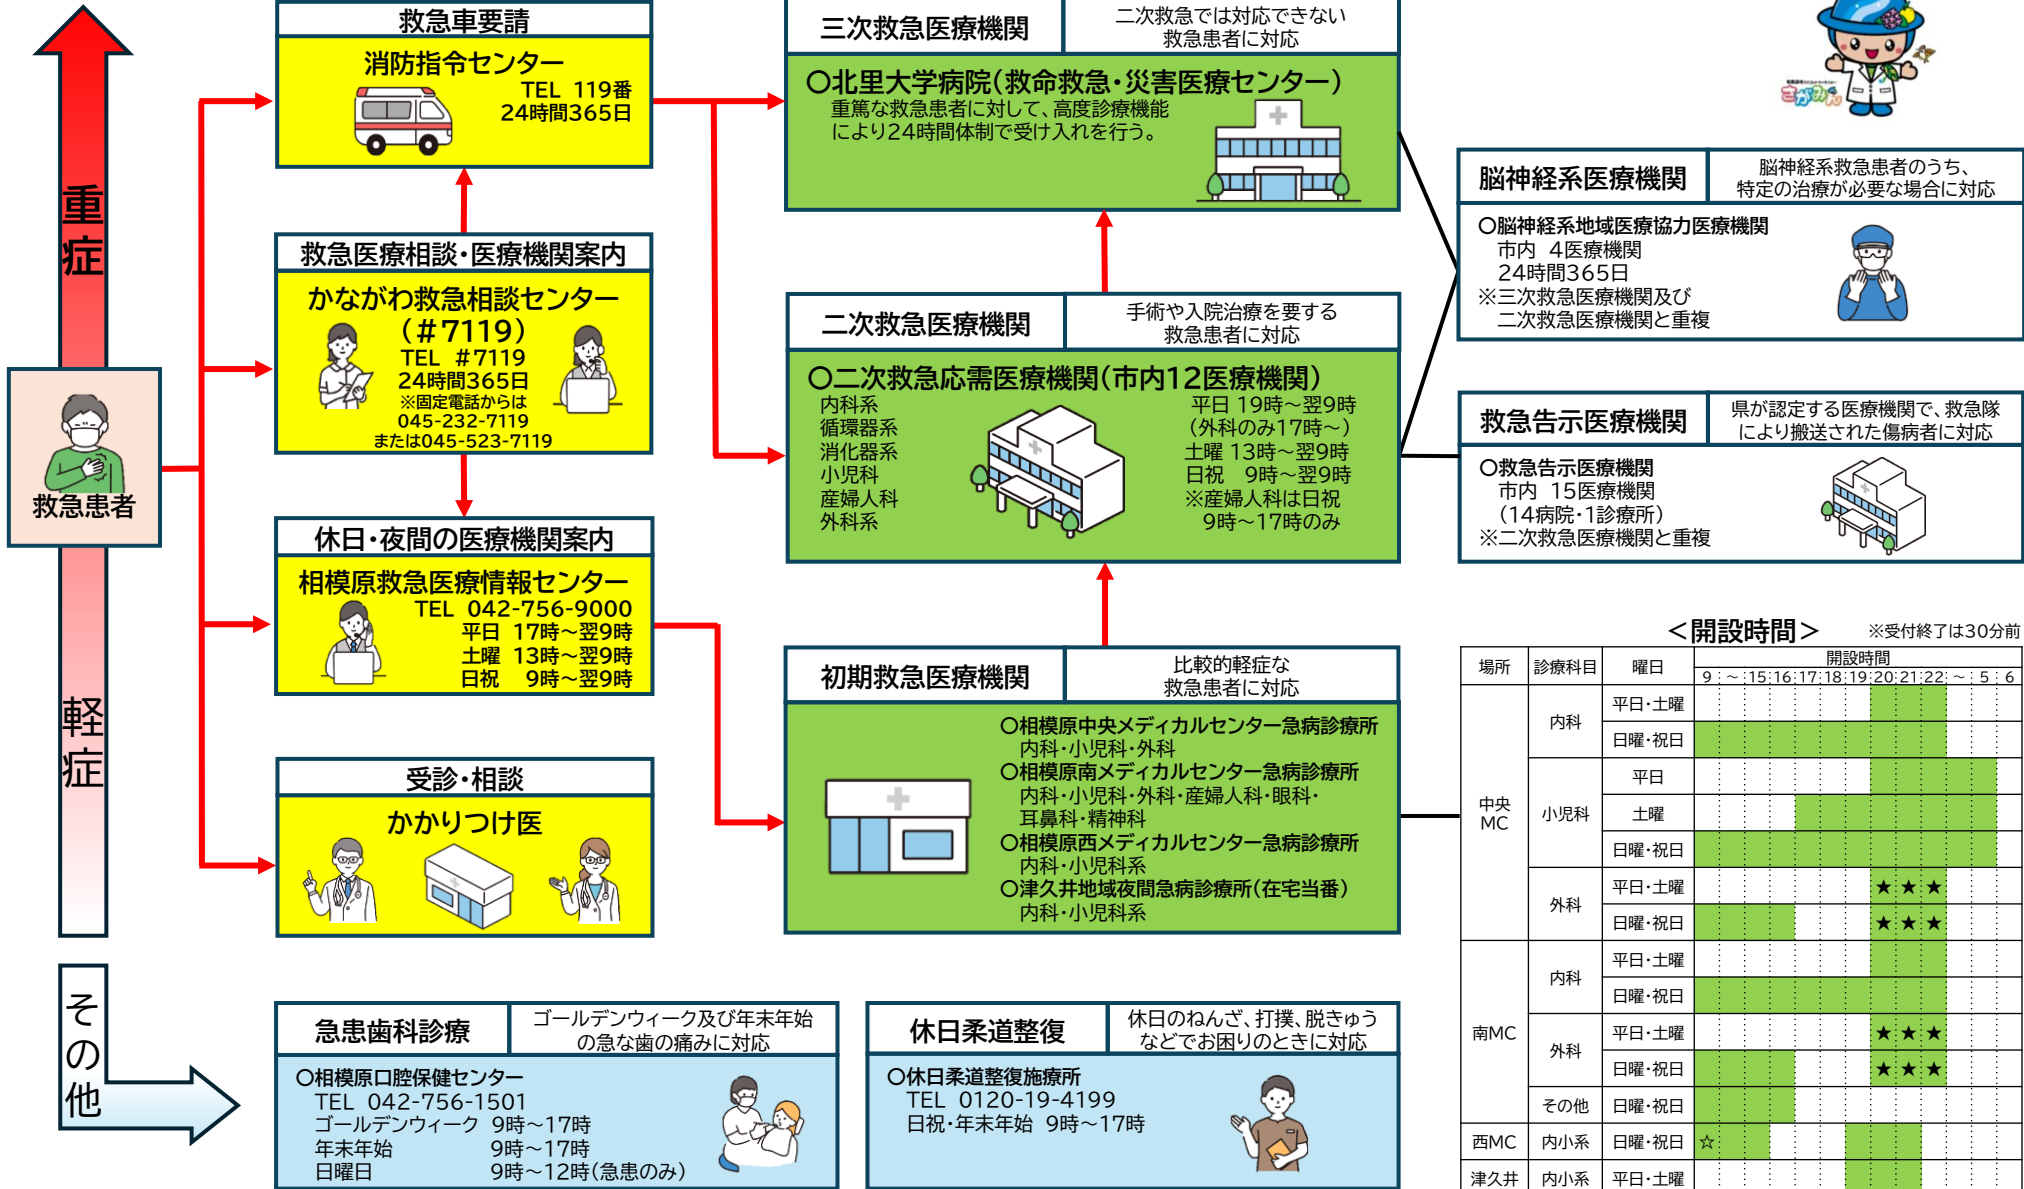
重症

軽症

救急患者

救急車要請
消防指令センター
TEL 119番
24時間365日

救急医療相談・医療機関案内
かながわ救急相談センター
（#7119）
TEL #7119
24時間365日
※固定電話からは
045-232-7119
または045-523-7119

休日・夜間の医療機関案内
相模原救急医療情報センター
TEL 042-756-9000
平日 17時～翌9時
土曜 13時～翌9時
日祝 9時～翌9時

受診・相談
かかりつけ医

三次救急医療機関
二次救急では対応できない救急患者に対応
○北里大学病院（救命救急・災害医療センター）
重篤な救急患者に対して、高度診療機能により24時間体制で受け入れを行う。

二次救急医療機関
手術や入院治療を要する救急患者に対応
○二次救急応需医療機関（市内12医療機関）
内科系
循環器系
消化器系
小児科
産婦人科
外科系
平日 19時～翌9時
（外科のみ17時～）
土曜 13時～翌9時
日祝 9時～翌9時
※産婦人科は日祝
9時～17時のみ

初期救急医療機関
比較的軽症な救急患者に対応
○相模原中央メディカルセンター急病診療所
内科・小児科・外科
○相模原南メディカルセンター急病診療所
内科・小児科・外科・産婦人科・眼科・耳鼻科・精神科
○相模原西メディカルセンター急病診療所
内科・小児科系
○津久井地域夜間急病診療所（在宅当番）
内科・小児科系

さがみん

脳神経系医療機関
脳神経系救急患者のうち、特定の治療が必要な場合に対応
○脳神経系地域医療協力医療機関
市内 4医療機関
24時間365日
※三次救急医療機関及び二次救急医療機関と重複

救急告示医療機関
県が認定する医療機関で、救急隊により搬送された傷病者に対応
○救急告示医療機関
市内 15医療機関
（14病院・1診療所）
※二次救急医療機関と重複

＜開設時間＞ ※受付終了は30分前

| 場所 | 診療科目 | 曜日 | 開設時間 9～15 16 17 18 19 20 21 22 ～ 5 6 |
|---|---|---|---|
| 中央MC | 内科 | 平日・土曜 | |
| | | 日曜・祝日 | |
| | 小児科 | 平日 | |
| | | 土曜 | |
| | | 日曜・祝日 | |
| | 外科 | 平日・土曜 | ★★★ |
| | | 日曜・祝日 | ★★★ |
| 南MC | 内科 | 平日・土曜 | |
| | | 日曜・祝日 | |
| | 外科 | 平日・土曜 | ★★★ |
| | | 日曜・祝日 | ★★★ |
| | その他 | 日曜・祝日 | |
| 西MC | 内小系 | 日曜・祝日 | ☆ |
| 津久井 | 内小系 | 平日・土曜 | |

その他

急患歯科診療
ゴールデンウィーク及び年末年始の急な歯の痛みに対応
○相模原口腔保健センター
TEL 042-756-1501
ゴールデンウィーク 9時～17時
年末年始 9時～17時
日曜日 9時～12時（急患のみ）

休日柔道整復
休日のねんざ、打撲、脱きゅうなどでお困りのときに対応
○休日柔道整復施療所
TEL 0120-19-4199
日祝・年末年始 9時～17時